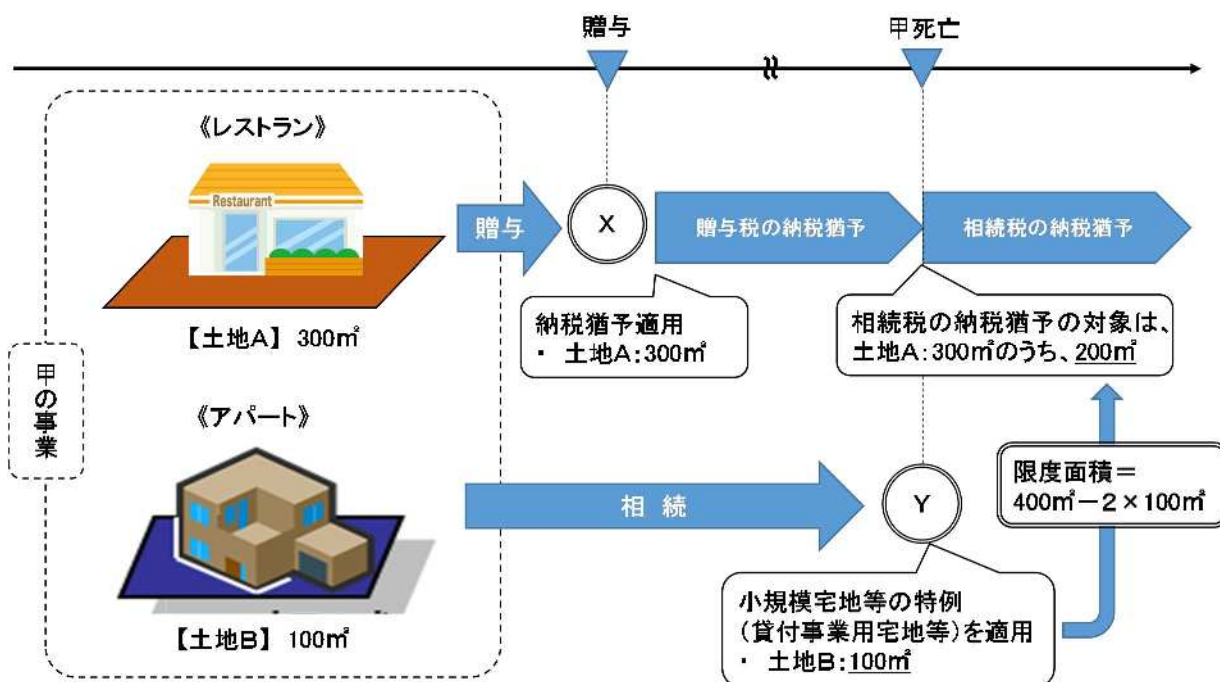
贈与

甲死亡

甲の事業

《レストラン》

Restaurant

【土地A】 300㎡

《アパート》

【土地B】 100㎡

贈与

X

贈与税の納税猶予

相続税の納税猶予

納税猶予適用
・ 土地A：300㎡

相続税の納税猶予の対象は、土地A：300㎡のうち、200㎡

相 続

Y

限度面積＝
400㎡－2×100㎡

小規模宅地等の特例（貸付事業用宅地等）を適用
・ 土地B：100㎡